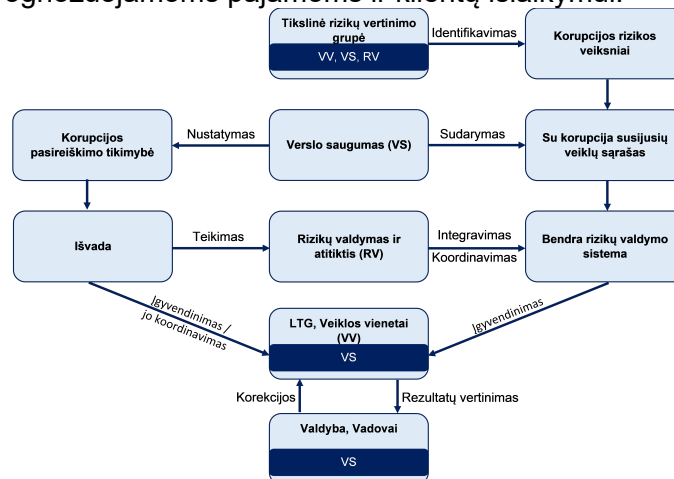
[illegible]

Tikslinė rizikų vertinimo grupė
VV, VS, RV

Identifikavimas

Korupcijos rizikos veiksniai

Korupcijos pasireiškimo tikimybė

Nustatymas

Verslo saugumas (VS)

Sudarymas

Su korupcija susijusių veiklų sąrašas

Išvada

Teikimas

Rizikų valdymas ir atitiktis (RV)

Integravimas

Koordinavimas

Bendra rizikų valdymo sistema

Įgyvendinimas / jo koordinavimas

LTG, Veiklos vienetai (VV)
VS

Įgyvendinimas

Korekcijos

Rezultatų vertinimas

Valdyba, Vadovai
VS